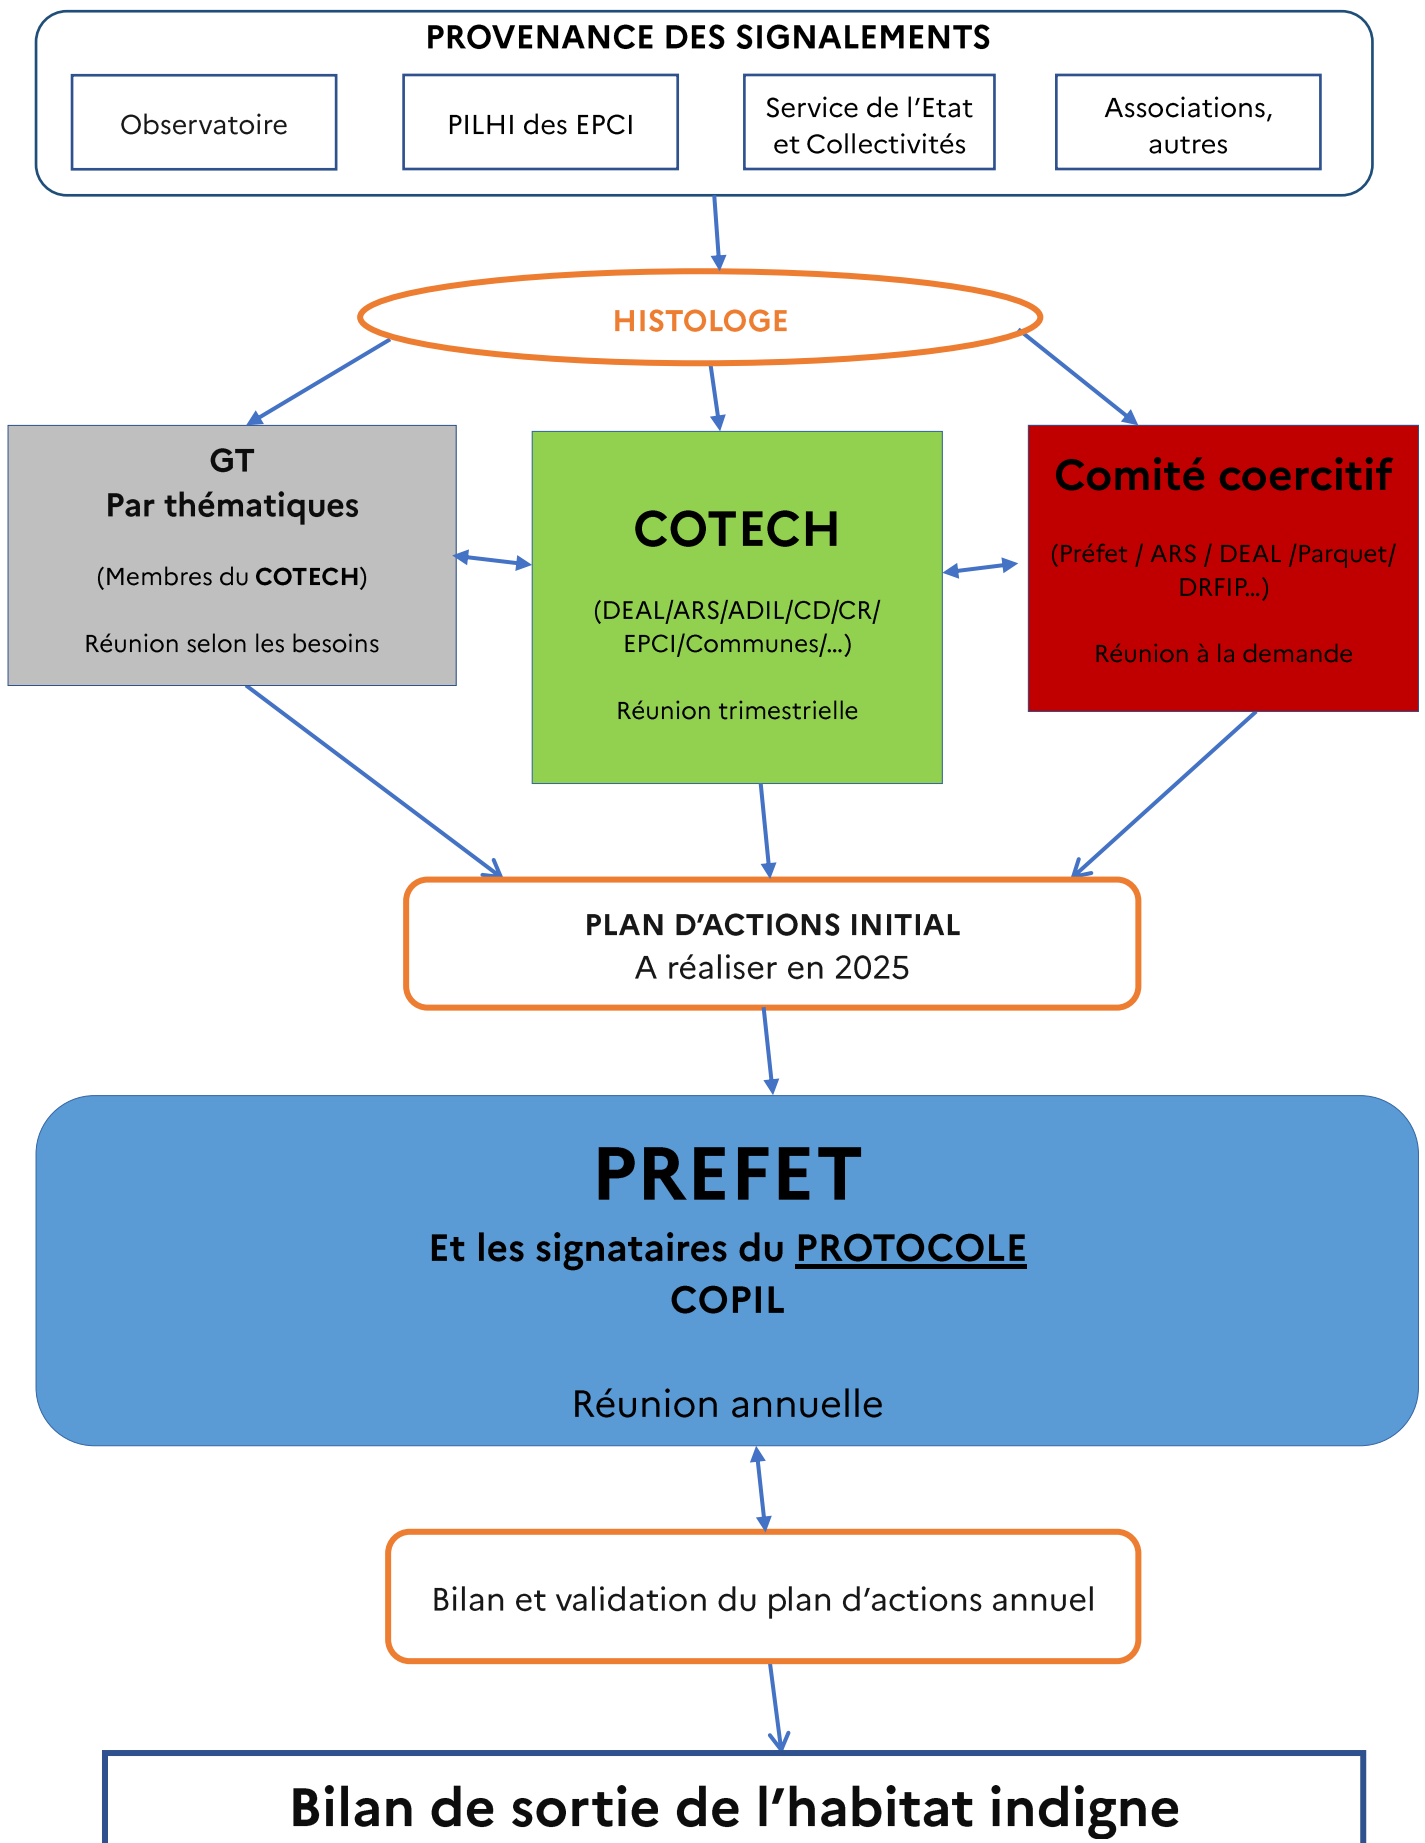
PROVENANCE DES SIGNALEMENTS

Observatoire

PILHI des EPCI

Service de l'Etat et Collectivités

Associations, autres

HISTOLOGE

GT
Par thématiques

(Membres du COTECH)

Réunion selon les besoins

COTECH

(DEAL/ARS/ADIL/CD/CR/ EPCI/Communes/...)

Réunion trimestrielle

Comité coercitif

(Préfet / ARS / DEAL /Parquet/ DRFIP...)

Réunion à la demande

PLAN D'ACTIONS INITIAL
A réaliser en 2025

PREFET
Et les signataires du PROTOCOLE
COPIL

Réunion annuelle

Bilan et validation du plan d'actions annuel

Bilan de sortie de l'habitat indigne